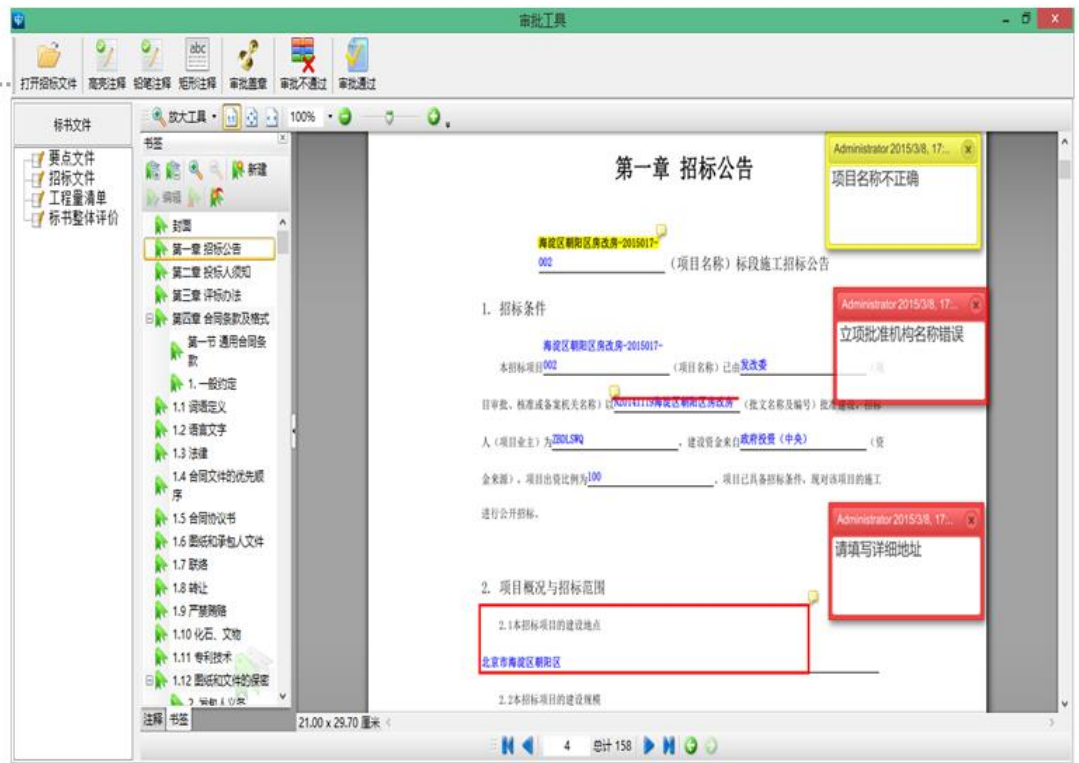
审批工具

打开招标文件 高亮注释 铅笔注释 矩形注释 审批盖章 审批不通过 审批通过

标书文件

要点文件
招标文件
工程量清单
标书整体评价

放大工具 100%

书签

新建
编辑

封面
第一章 招标公告
第二章 投标人须知
第三章 评标办法
第四章 合同条款及格式
第一节 通用合同条款
1. 一般约定
1.1 词语定义
1.2 语言文字
1.3 法律
1.4 合同文件的优先顺序
1.5 合同协议书
1.6 图纸和承包人文件
1.7 联络
1.8 转让
1.9 严禁贿赂
1.10 化石、文物
1.11 专利技术
1.12 图纸和文件的保密
2. 发包人义务

注释 书签

21.00 x 29.70 厘米

第一章 招标公告

海淀区朝阳区房改房-2015017-002 （项目名称）标段施工招标公告

1. 招标条件

本招标项目海淀区朝阳区房改房-2015017-002 （项目名称）已由发改委 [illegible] 项目审批、核准或备案机关名称）以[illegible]海淀区朝阳区房改房（批文名称及编号）批准建设，招标人（项目业主）为ZBDLSWQ ，建设资金来自政府投资（中央） （资金来源），项目出资比例为100 ，项目已具备招标条件，现对该项目的施工进行公开招标。

2. 项目概况与招标范围

2.1本招标项目的建设地点

北京市海淀区朝阳区

2.2本招标项目的建设规模

Administrator 2015/3/8, 17:...
项目名称不正确

Administrator 2015/3/8, 17:...
立项批准机构名称错误

Administrator 2015/3/8, 17:...
请填写详细地址

4 总计 158